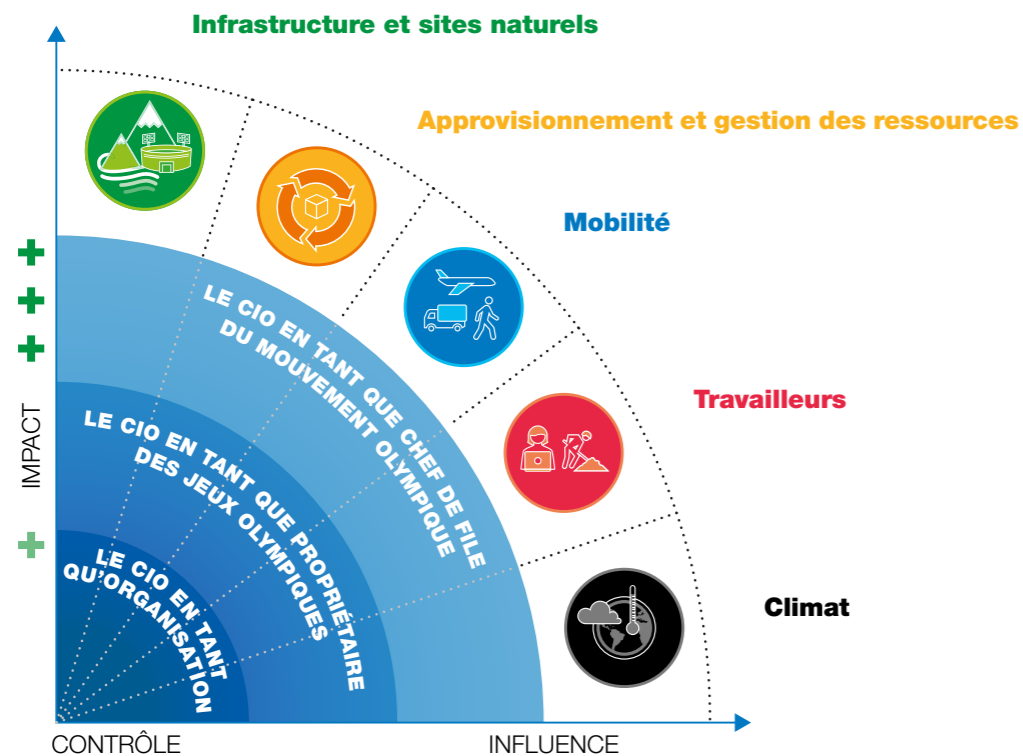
Infrastructure et sites naturels

Approvisionnement et gestion des ressources

Mobilité

Travailleurs

Climat

LE CIO EN TANT QUE CHEF DE FILE DU MOUVEMENT OLYMPIQUE

LE CIO EN TANT QUE PROPRIÉTAIRE DES JEUX OLYMPIQUES

LE CIO EN TANT QU'ORGANISATION

IMPACT

CONTRÔLE

INFLUENCE